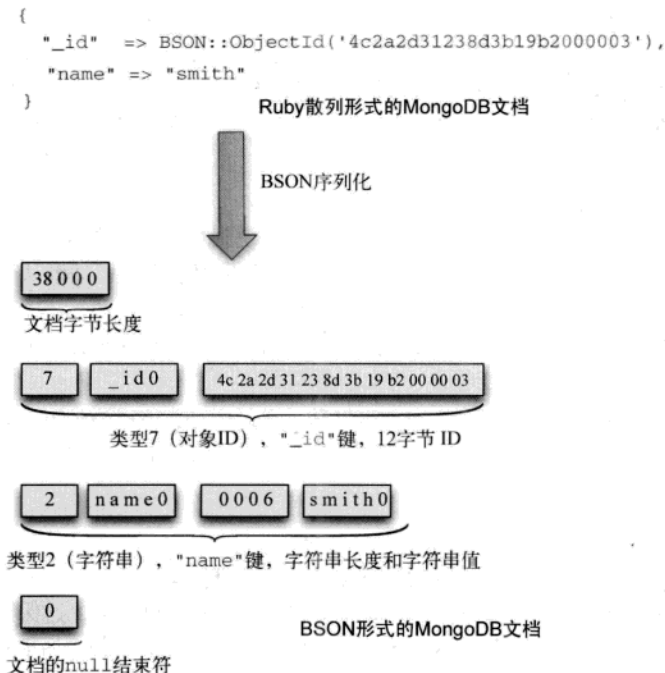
{
"_id" => BSON::ObjectId('4c2a2d31238d3b19b2000003'),
"name" => "smith"
}

Ruby散列形式的MongoDB文档

BSON序列化

38000

文档字节长度

7

_id0

4c 2a 2d 31 23 8d 3b 19 b2 00 00 03

类型7（对象ID），"_id"键，12字节 ID

2

name0

0006

smith0

类型2（字符串），"name"键，字符串长度和字符串值

0

BSON形式的MongoDB文档

文档的null结束符